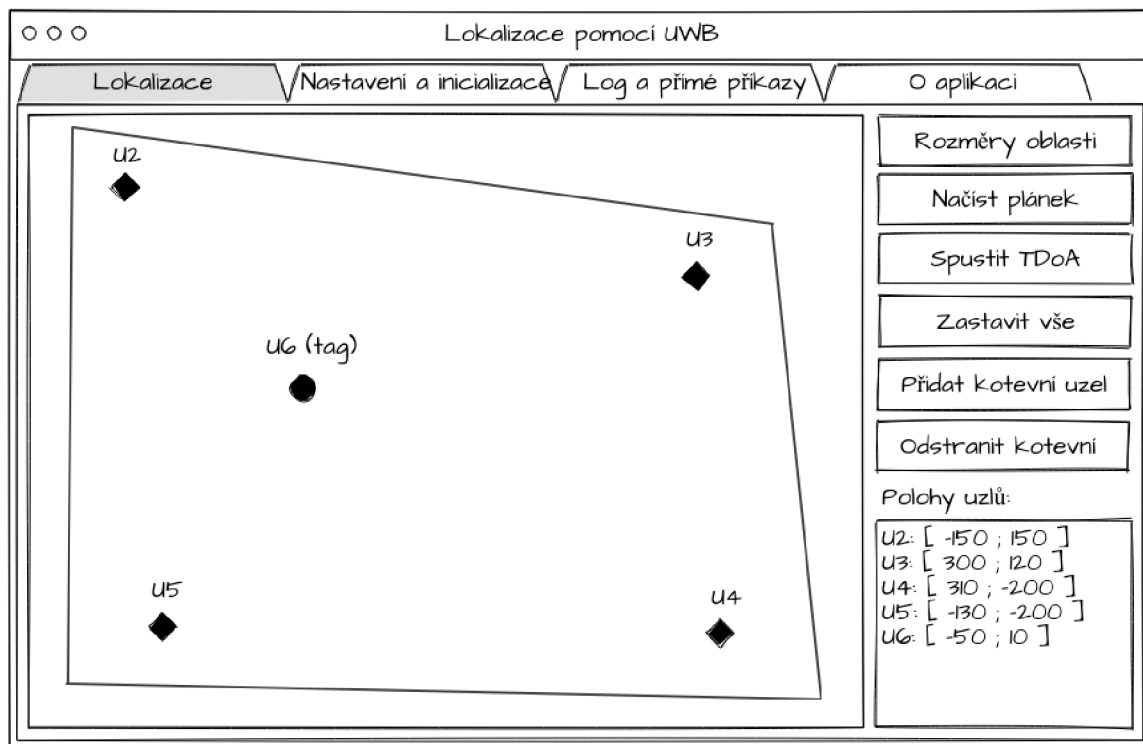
Lokalizace pomocí UWB

Lokalizace
Nastavení a inicializace
Log a přímé příkazy
O aplikaci

U2
U3
U6 (tag)
U5
U4

Rozměry oblasti
Načíst plánek
Spustit TDoA
Zastavit vše
Přidat kotevní uzel
Odstranit kotevní

Polohy uzlů:

U2: [ -150 ; 150 ]
U3: [ 300 ; 120 ]
U4: [ 310 ; -200 ]
U5: [ -130 ; -200 ]
U6: [ -50 ; 10 ]